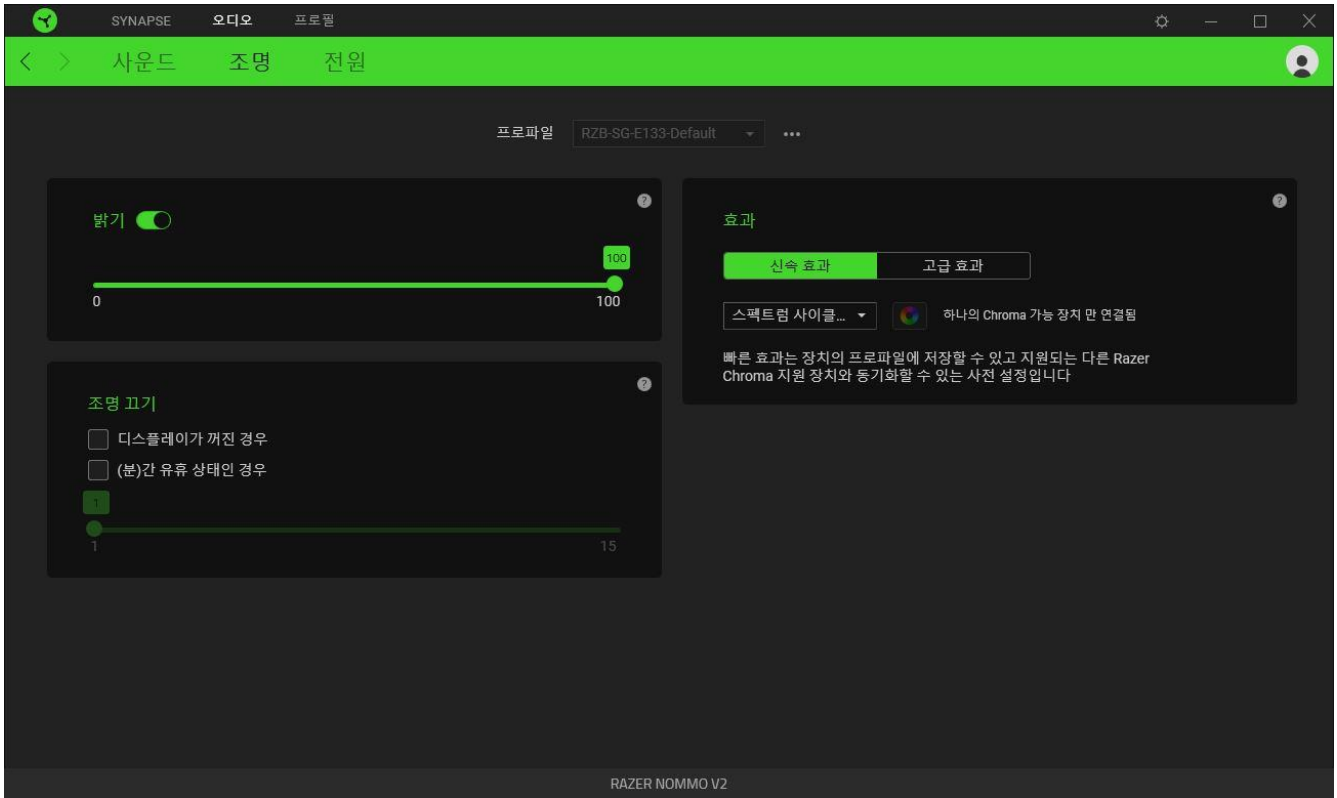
SYNAPSE 오디오 프로필

사운드 조명 전원

프로파일 RZB-SG-E133-Default •••

밝기

100

0 100

조명 끄기

디스플레이가 꺼진 경우

(분)간 유휴 상태인 경우

1

1 15

효과

신속 효과 고급 효과

스펙트럼 사이클...

하나의 Chroma 가능 장치 만 연결됨

빠른 효과는 장치의 프로파일에 저장할 수 있고 지원되는 다른 Razer Chroma 지원 장치와 동기화할 수 있는 사전 설정입니다

RAZER NOMMO V2